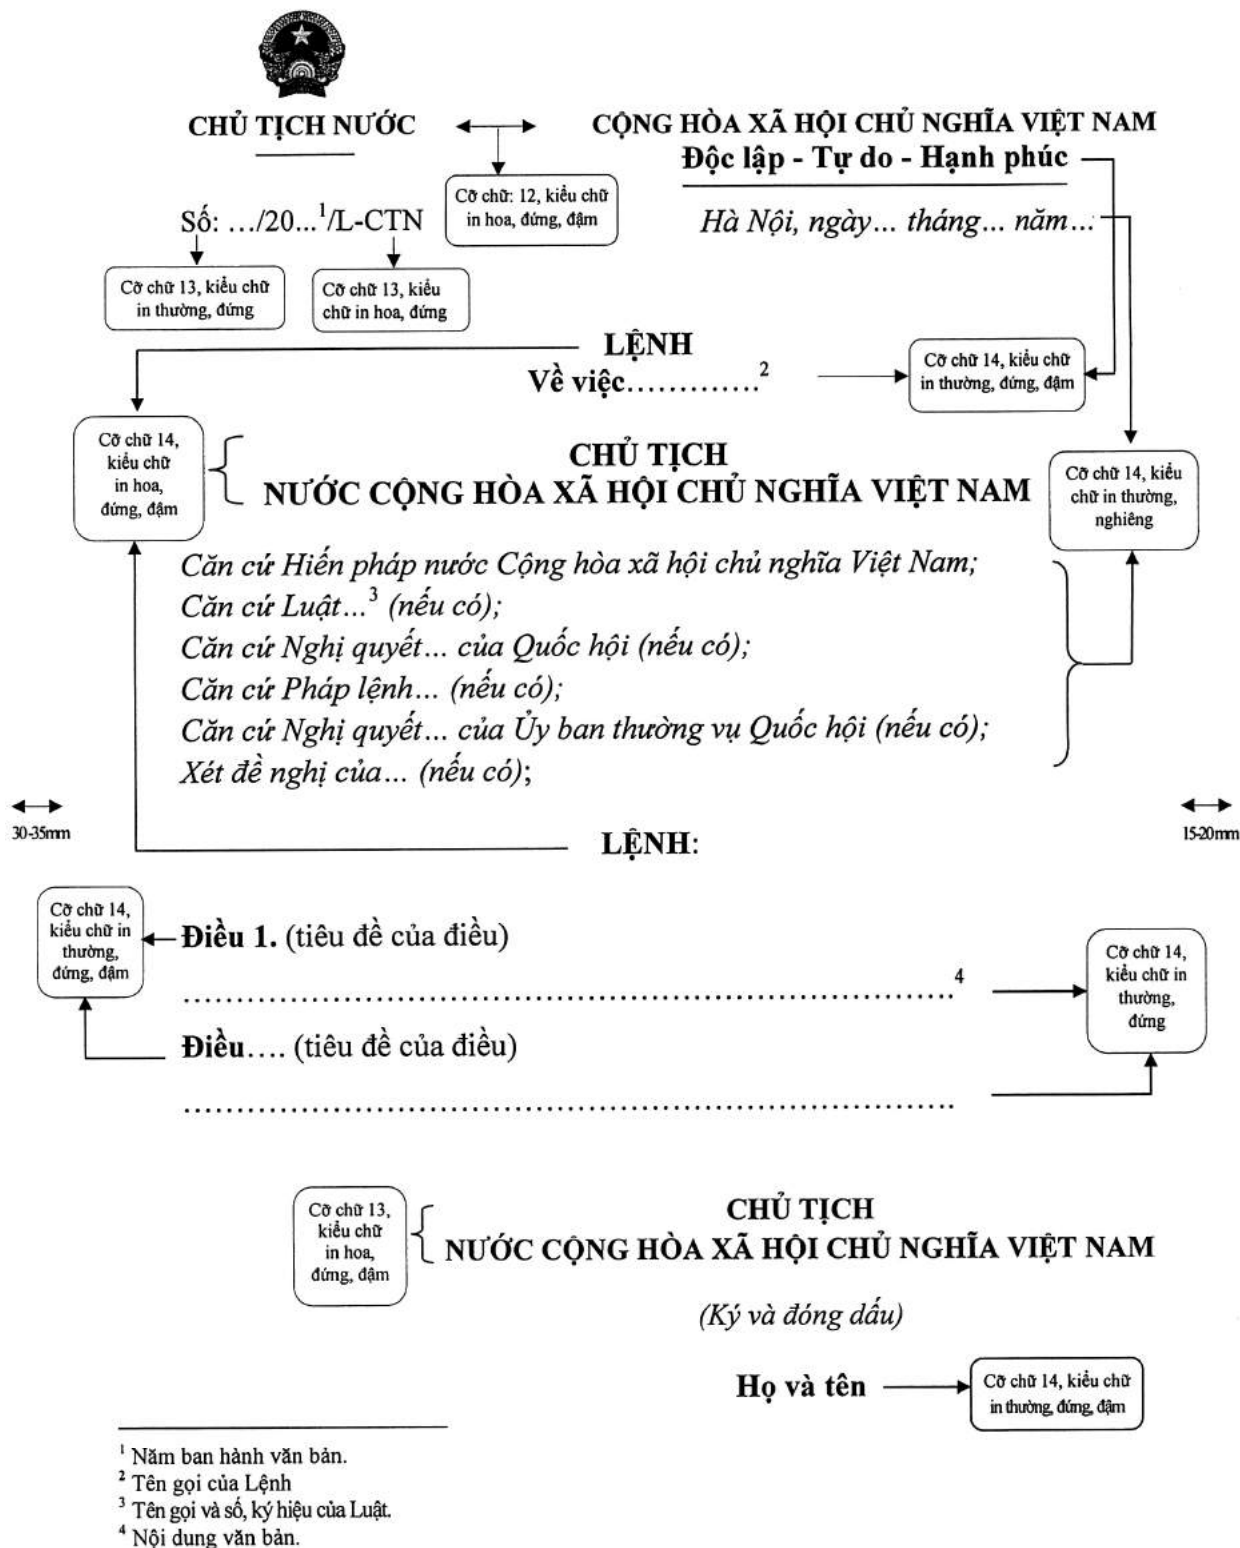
CHỦ TỊCH NƯỚC

CỘNG HÒA XÃ HỘI CHỦ NGHĨA VIỆT NAM
Độc lập - Tự do - Hạnh phúc

Cỡ chữ: 12, kiểu chữ in hoa, đứng, đậm

Số: .../20...$^1$/L-CTN

Hà Nội, ngày... tháng... năm...

Cỡ chữ 13, kiểu chữ in thường, đứng

Cỡ chữ 13, kiểu chữ in hoa, đứng

LỆNH
Về việc.............$^2$

Cỡ chữ 14, kiểu chữ in thường, đứng, đậm

Cỡ chữ 14, kiểu chữ in hoa, đứng, đậm

CHỦ TỊCH
NƯỚC CỘNG HÒA XÃ HỘI CHỦ NGHĨA VIỆT NAM

Cỡ chữ 14, kiểu chữ in thường, nghiêng

Căn cứ Hiến pháp nước Cộng hòa xã hội chủ nghĩa Việt Nam;
Căn cứ Luật...$^3$ (nếu có);
Căn cứ Nghị quyết... của Quốc hội (nếu có);
Căn cứ Pháp lệnh... (nếu có);
Căn cứ Nghị quyết... của Ủy ban thường vụ Quốc hội (nếu có);
Xét đề nghị của... (nếu có);

30-35mm

15-20mm

LỆNH:

Cỡ chữ 14, kiểu chữ in thường, đứng, đậm

Điều 1. (tiêu đề của điều)

.................................................................................$^4$

Cỡ chữ 14, kiểu chữ in thường, đứng

Điều.... (tiêu đề của điều)

.................................................................................

Cỡ chữ 13, kiểu chữ in hoa, đứng, đậm

CHỦ TỊCH
NƯỚC CỘNG HÒA XÃ HỘI CHỦ NGHĨA VIỆT NAM

(Ký và đóng dấu)

Họ và tên

Cỡ chữ 14, kiểu chữ in thường, đứng, đậm

$^1$ Năm ban hành văn bản.
$^2$ Tên gọi của Lệnh
$^3$ Tên gọi và số, ký hiệu của Luật.
$^4$ Nội dung văn bản.